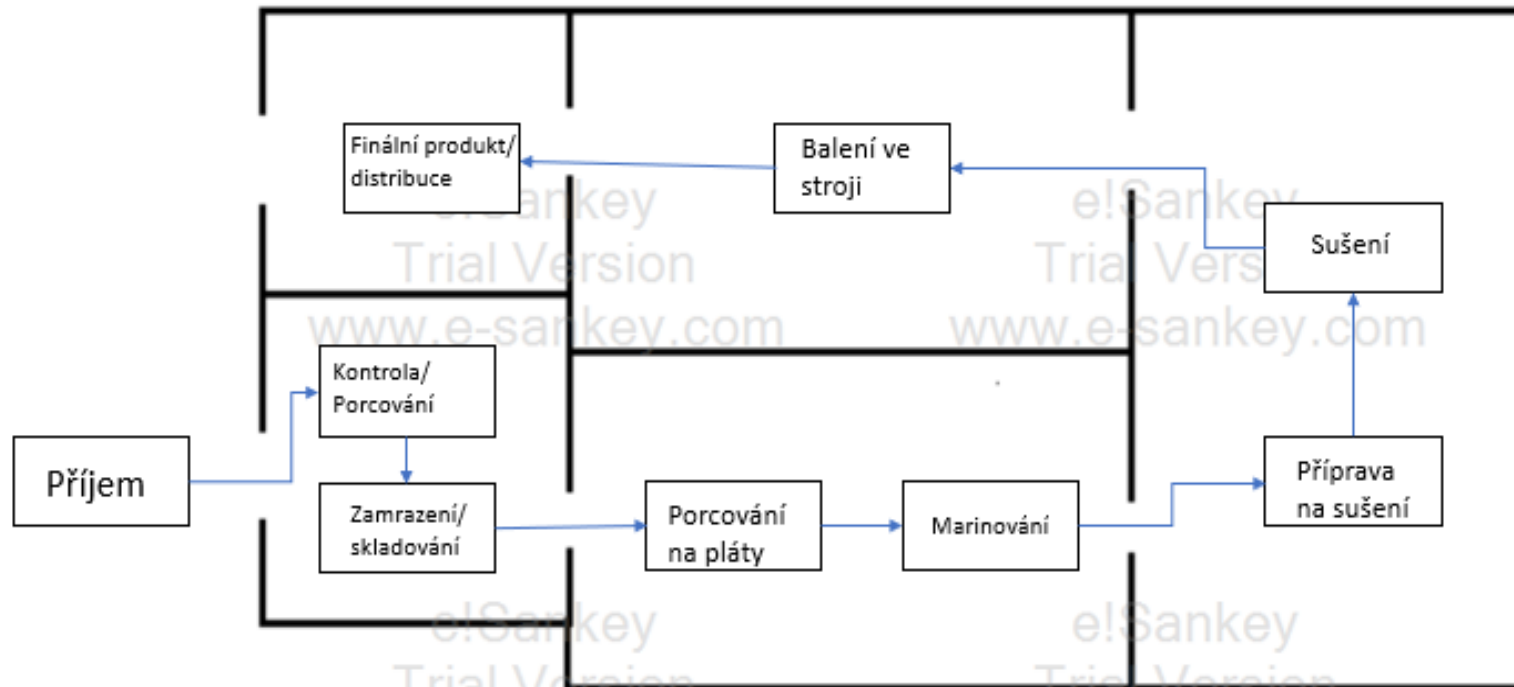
Finální produkt/ distribuce

Balení ve stroji

Sušení

e!Sankey
Trial Version
www.e-sankey.com

e!Sankey
Trial Version
www.e-sankey.com

Kontrola/ Porcování

Příjem

Zamrazení/ skladování

Porcování na pláty

Marinování

Příprava na sušení

e!Sankey
Trial Version

e!Sankey
Trial Version